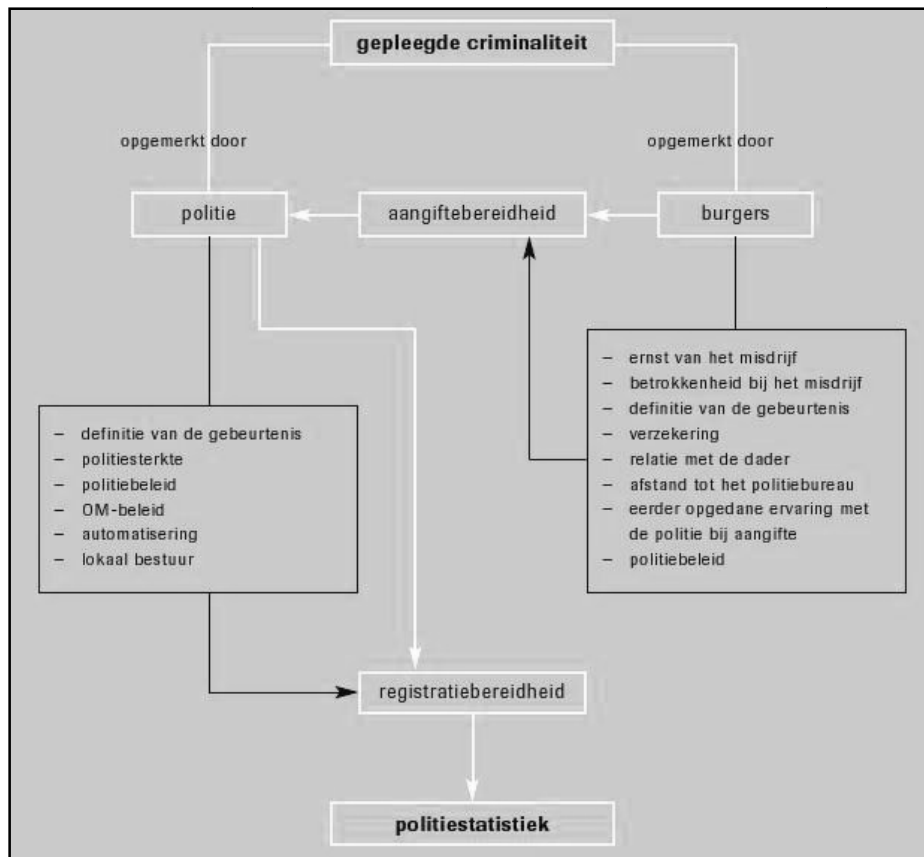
gepleegde criminaliteit

opgemerkt door

opgemerkt door

politie

aangiftebereidheid

burgers

– ernst van het misdrijf
– betrokkenheid bij het misdrijf
– definitie van de gebeurtenis
– verzekering
– relatie met de dader
– afstand tot het politiebureau
– eerder opgedane ervaring met de politie bij aangifte
– politiebeleid

– definitie van de gebeurtenis
– politiesterkte
– politiebeleid
– OM-beleid
– automatisering
– lokaal bestuur

registratiebereidheid

politiestatistiek